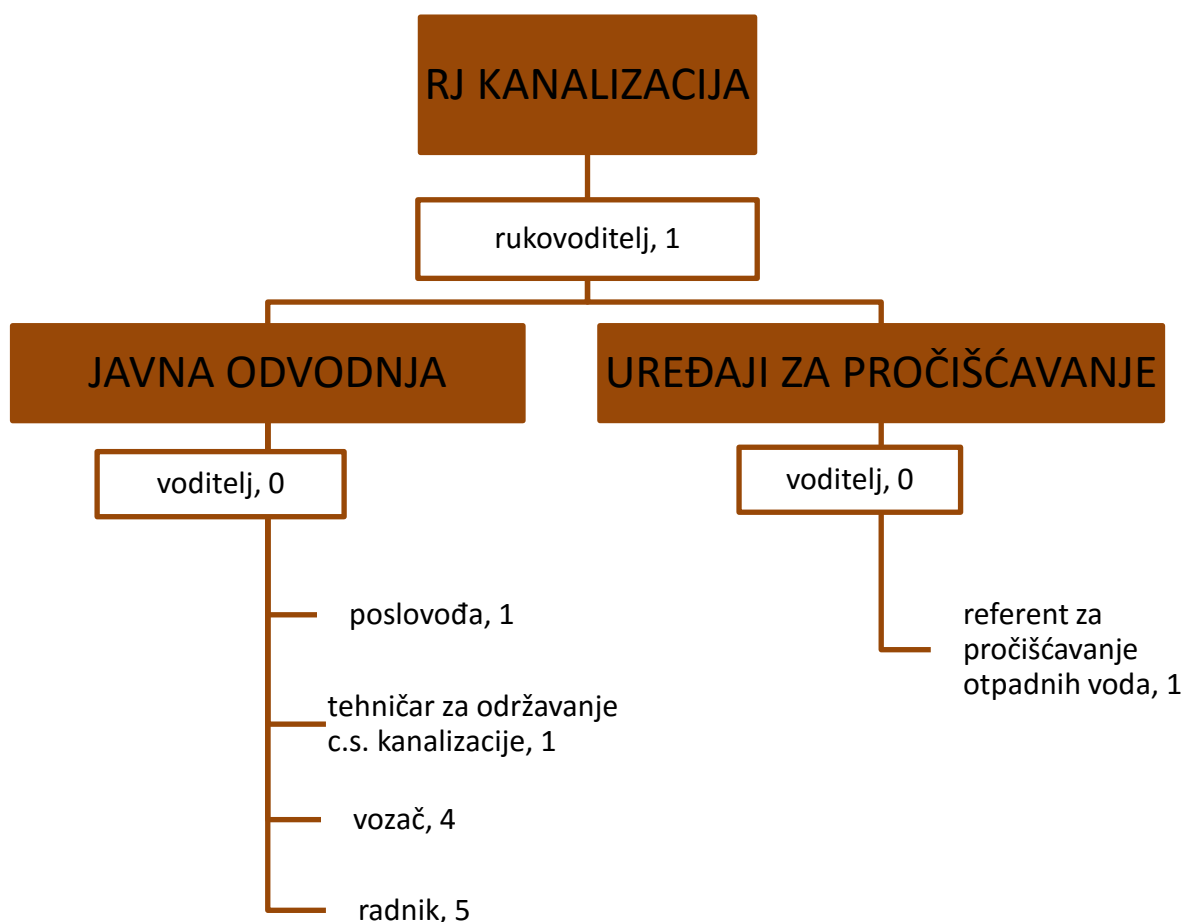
RJ KANALIZACIJA

rukovoditelj, 1

JAVNA ODVODNJA

voditelj, 0

poslovođa, 1

tehničar za održavanje c.s. kanalizacije, 1

vozač, 4

radnik, 5

UREĐAJI ZA PROČIŠĆAVANJE

voditelj, 0

referent za pročišćavanje otpadnih voda, 1